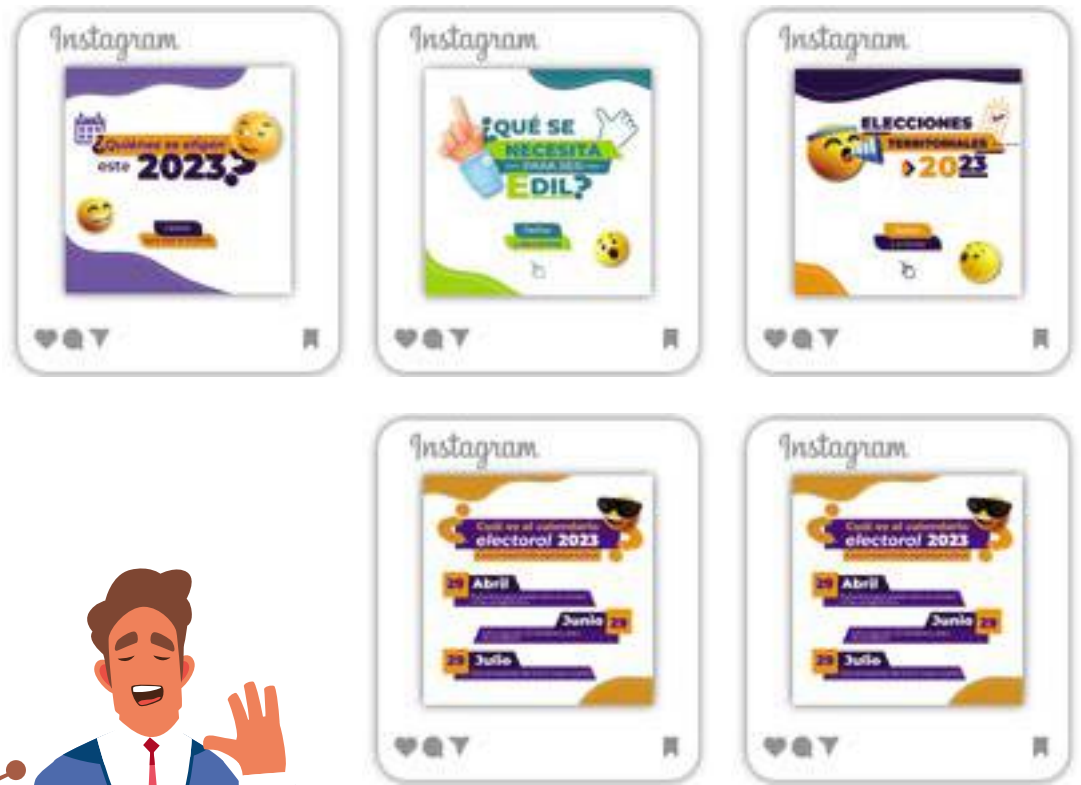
Instagram

¿Quiénes se eligen este 2023?

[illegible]

Instagram

¿QUÉ SE NECESITA PARA SER EDIL?

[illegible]

Instagram

ELECCIONES TERRITORIALES 2023

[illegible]

Instagram

¿Cuál es el calendario electoral 2023?

29 Abril

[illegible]

Junio 29

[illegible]

29 Julio

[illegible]

Instagram

¿Cuál es el calendario electoral 2023?

29 Abril

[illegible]

Junio 29

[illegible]

29 Julio

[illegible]